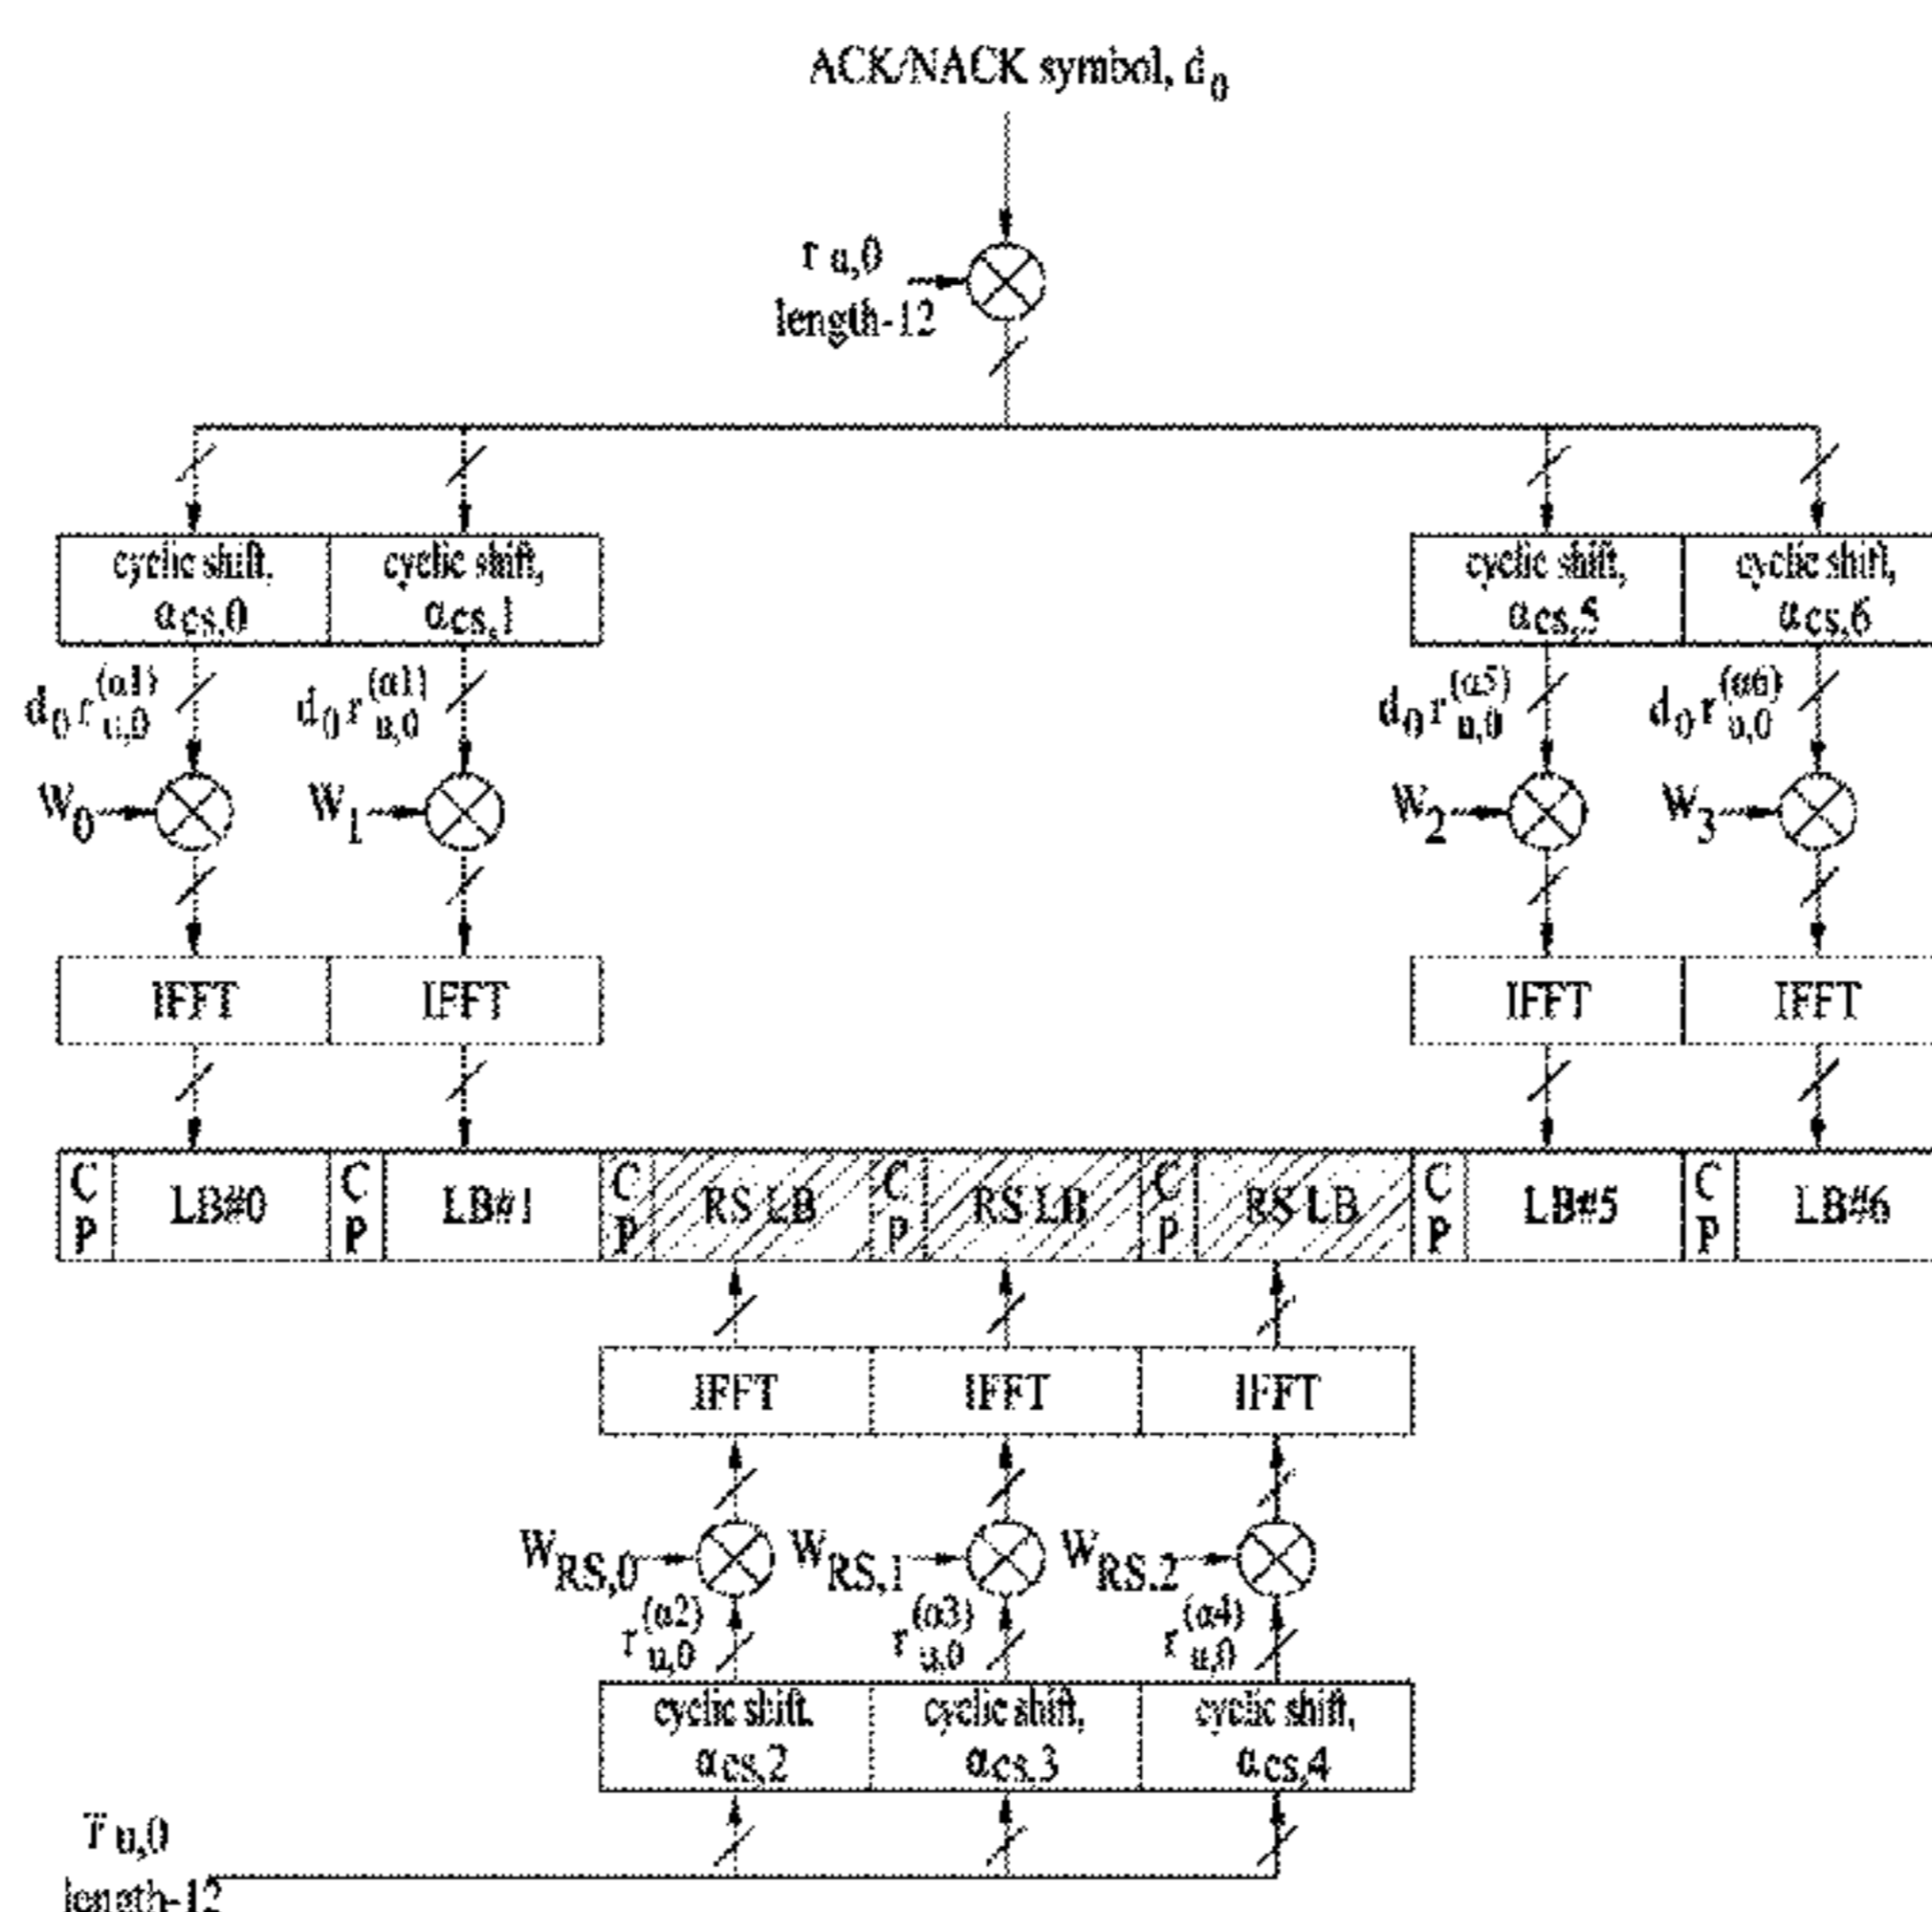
ACK/NACK symbol, $d_0$

$r_{u,0}$
length-12

cyclic shift, $\alpha_{cs,0}$

cyclic shift, $\alpha_{cs,1}$

cyclic shift, $\alpha_{cs,5}$

cyclic shift, $\alpha_{cs,6}$

$d_0 r_{u,0}^{(\alpha1)}$

$d_0 r_{u,0}^{(\alpha1)}$

$d_0 r_{u,0}^{(\alpha5)}$

$d_0 r_{u,0}^{(\alpha6)}$

$W_0$

$W_1$

$W_2$

$W_3$

IFFT

IFFT

IFFT

IFFT

| C P | LB#0 | C P | LB#1 | C P | RS LB | C P | RS LB | C P | RS LB | C P | LB#5 | C P | LB#6 |
|---|---|---|---|---|---|---|---|---|---|---|---|---|---|

IFFT

IFFT

IFFT

$W_{RS,0}$

$W_{RS,1}$

$W_{RS,2}$

$r_{u,0}^{(\alpha2)}$

$r_{u,0}^{(\alpha3)}$

$r_{u,0}^{(\alpha4)}$

cyclic shift, $\alpha_{cs,2}$

cyclic shift, $\alpha_{cs,3}$

cyclic shift, $\alpha_{cs,4}$

$r_{u,0}$
length-12